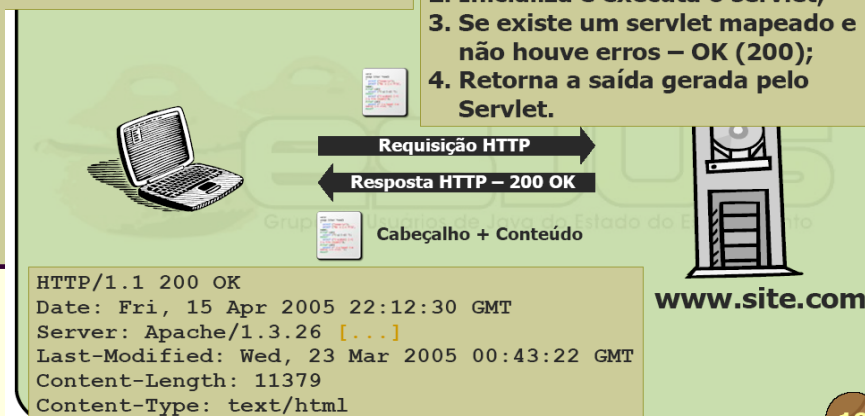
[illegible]

3. Se existe um servlet mapeado e não houve erros – OK (200);

4. Retorna a saída gerada pelo Servlet.

Requisição HTTP

Resposta HTTP – 200 OK

Grupo de Usuários de Java do Estado do E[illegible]to

Cabeçalho + Conteúdo

HTTP/1.1 200 OK
Date: Fri, 15 Apr 2005 22:12:30 GMT
Server: Apache/1.3.26 [...]
Last-Modified: Wed, 23 Mar 2005 00:43:22 GMT
Content-Length: 11379
Content-Type: text/html

www.site.com